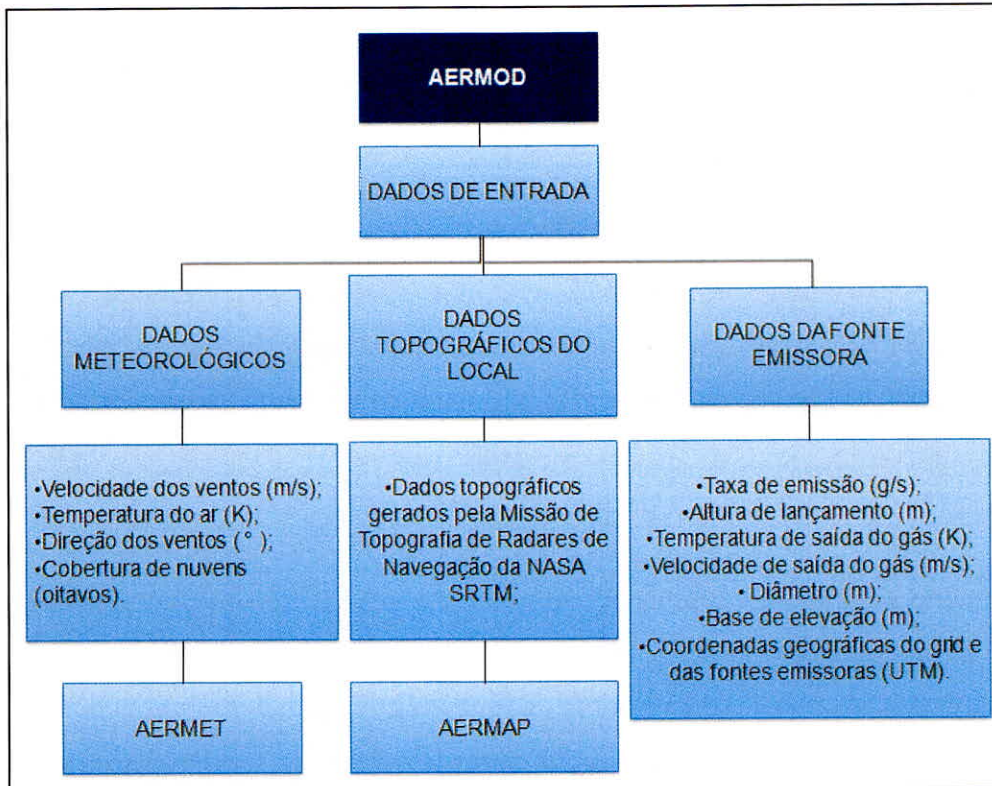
AERMOD

DADOS DE ENTRADA

DADOS METEOROLÓGICOS

DADOS TOPOGRÁFICOS DO LOCAL

DADOS DA FONTE EMISSORA

•Velocidade dos ventos (m/s);
•Temperatura do ar (K);
•Direção dos ventos (° );
•Cobertura de nuvens (oitavos).

•Dados topográficos gerados pela Missão de Topografia de Radares de Navegação da NASA SRTM;

•Taxa de emissão (g/s);
•Altura de lançamento (m);
•Temperatura de saída do gás (K);
•Velocidade de saída do gás (m/s);
• Diâmetro (m);
•Base de elevação (m);
•Coordenadas geográficas do grid e das fontes emissoras (UTM).

AERMET

AERMAP